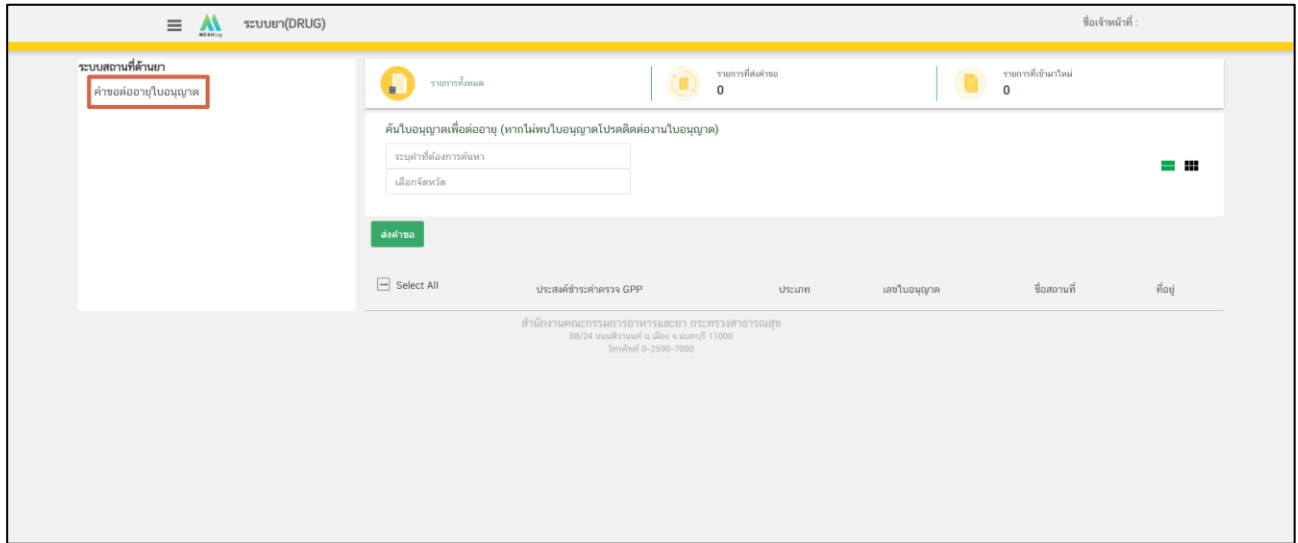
ระบบยา(DRUG)

ชื่อเจ้าหน้าที่ :

ระบบสถานที่ด้านยา

คำขอต่ออายุใบอนุญาต

รายการทั้งหมด

รายการที่ส่งคำขอ
0

รายการที่เข้ามาใหม่
0

ค้นใบอนุญาตเพื่อต่ออายุ (หากไม่พบใบอนุญาตโปรดติดต่องานใบอนุญาต)

ระบุคำที่ต้องการค้นหา

เลือกจังหวัด

ส่งคำขอ

| Select All | ประสงค์ชำระค่าตรวจ GPP | ประเภท | เลขใบอนุญาต | ชื่อสถานที่ | ที่อยู่ |
|---|---|---|---|---|---|

สำนักงานคณะกรรมการอาหารและยา กระทรวงสาธารณสุข
88/24 ถนนติวานนท์ อ.เมือง จ.นนทบุรี 11000
โทรศัพท์ 0-2590-7000